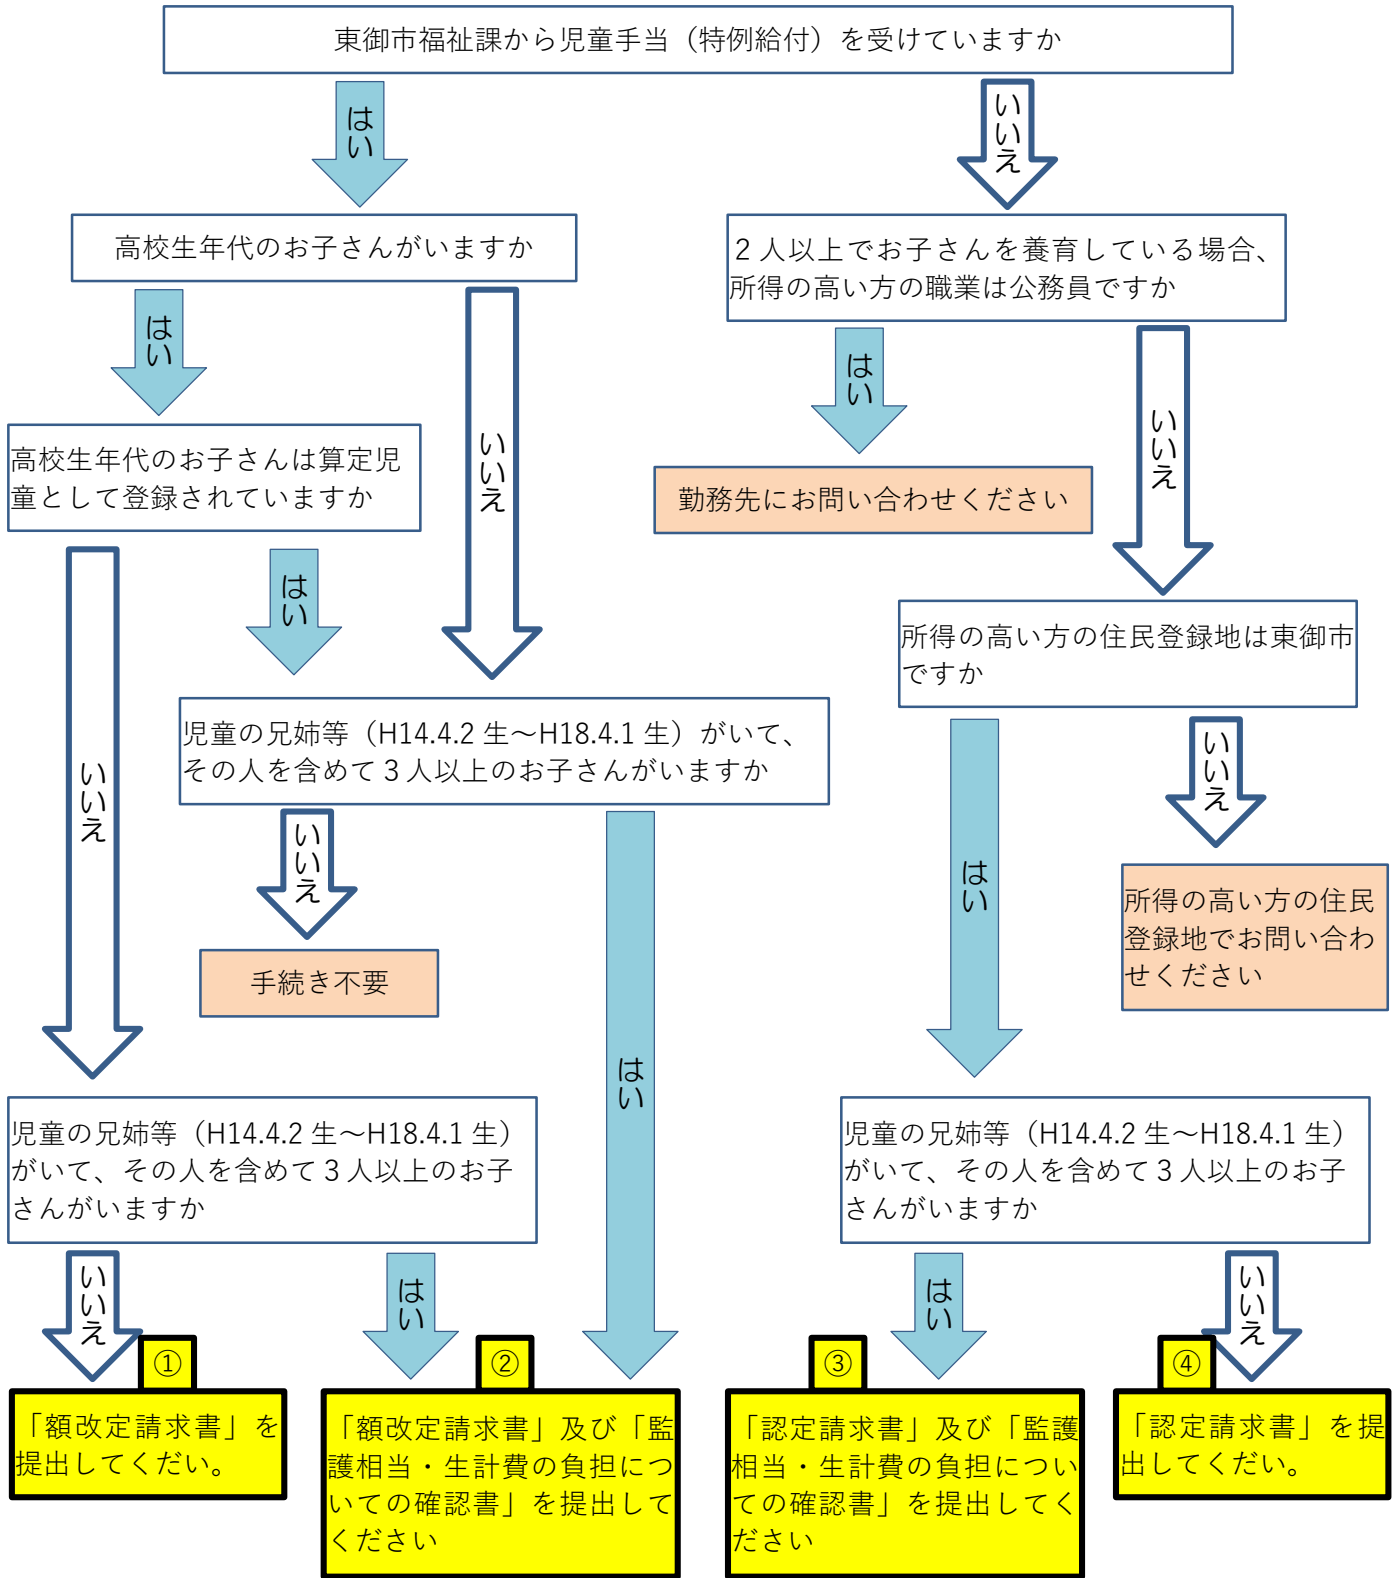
東御市福祉課から児童手当（特例給付）を受けていますか

はい

いいえ

高校生年代のお子さんがいますか

はい

いいえ

高校生年代のお子さんは算定児童として登録されていますか

いいえ

はい

児童の兄姉等（H14.4.2 生～H18.4.1 生）がいて、その人を含めて 3 人以上のお子さんがいますか

いいえ

手続き不要

はい

児童の兄姉等（H14.4.2 生～H18.4.1 生）がいて、その人を含めて 3 人以上のお子さんがいますか

いいえ

はい

① 「額改定請求書」を提出してくだい。

② 「額改定請求書」及び「監護相当・生計費の負担についての確認書」を提出してください

2 人以上でお子さんを養育している場合、所得の高い方の職業は公務員ですか

はい

勤務先にお問い合わせください

いいえ

所得の高い方の住民登録地は東御市ですか

はい

いいえ

所得の高い方の住民登録地でお問い合わせください

児童の兄姉等（H14.4.2 生～H18.4.1 生）がいて、その人を含めて 3 人以上のお子さんがいますか

はい

いいえ

③ 「認定請求書」及び「監護相当・生計費の負担についての確認書」を提出してください

④ 「認定請求書」を提出してくだい。